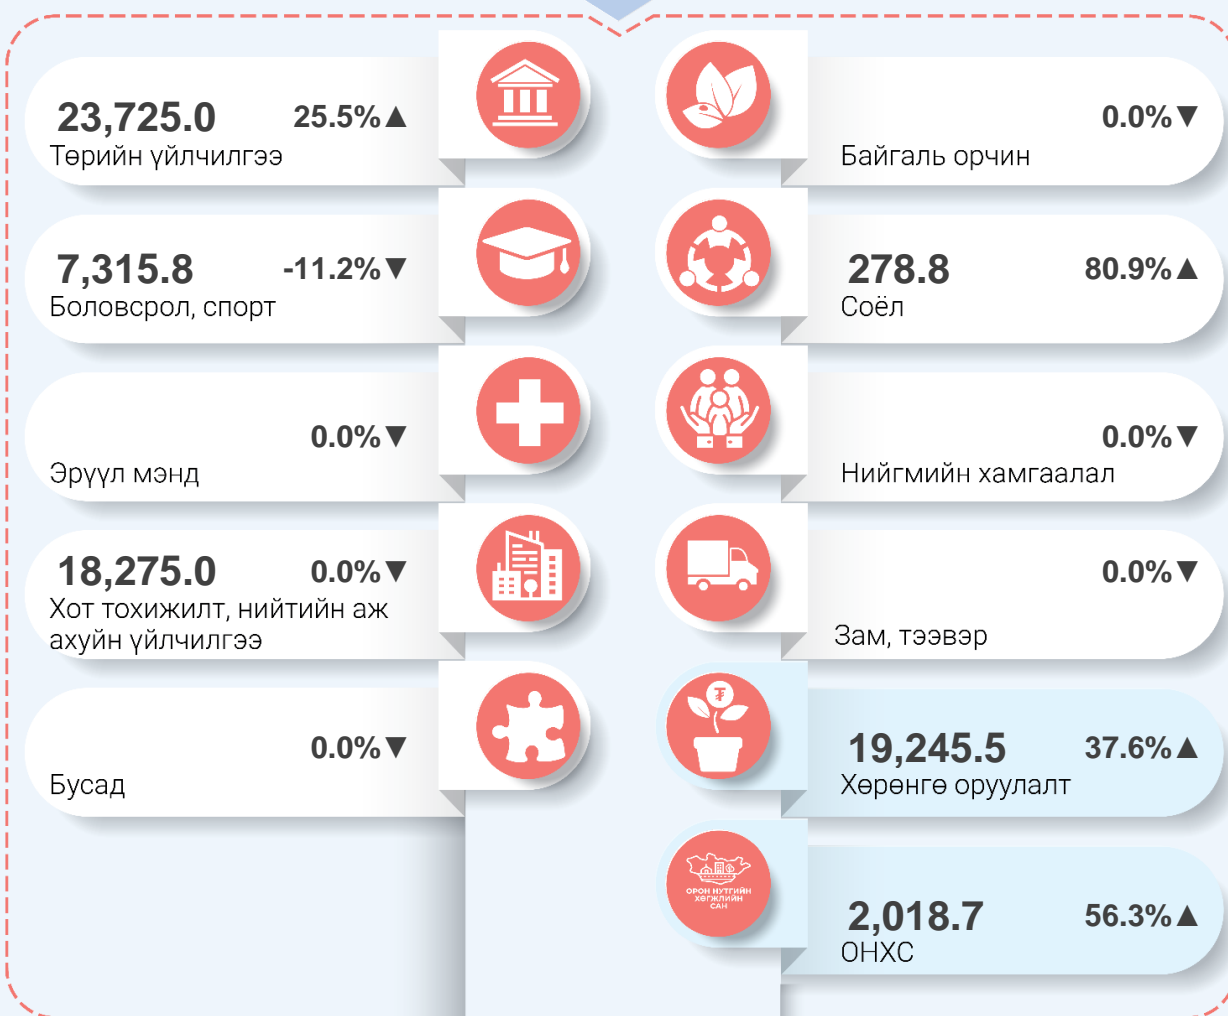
23,725.0 25.5%▲
Төрийн үйлчилгээ

0.0%▼
Байгаль орчин

7,315.8 -11.2%▼
Боловсрол, спорт

278.8 80.9%▲
Соёл

0.0%▼
Эрүүл мэнд

0.0%▼
Нийгмийн хамгаалал

18,275.0 0.0%▼
Хот тохижилт, нийтийн аж ахуйн үйлчилгээ

0.0%▼
Зам, тээвэр

0.0%▼
Бусад

₮

19,245.5 37.6%▲
Хөрөнгө оруулалт

ОРОН НУТГИЙН ХӨГЖЛИЙН САН

2,018.7 56.3%▲
ОНХС